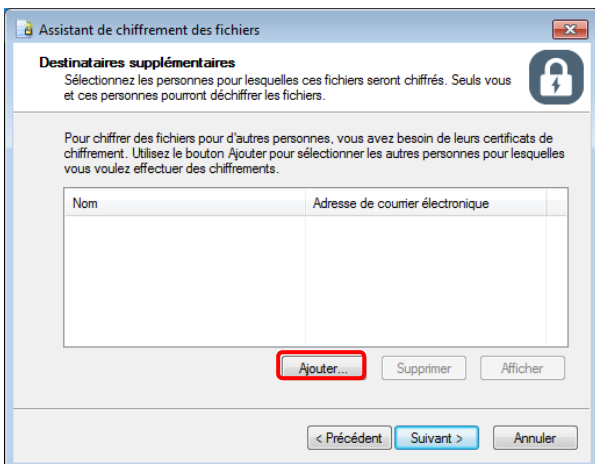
Assistant de chiffrement des fichiers

Destinataires supplémentaires
Sélectionnez les personnes pour lesquelles ces fichiers seront chiffrés. Seuls vous et ces personnes pourront déchiffrer les fichiers.

Pour chiffrer des fichiers pour d'autres personnes, vous avez besoin de leurs certificats de chiffrement. Utilisez le bouton Ajouter pour sélectionner les autres personnes pour lesquelles vous voulez effectuer des chiffrements.

| Nom | Adresse de courrier électronique |
|---|---|

Ajouter... Supprimer Afficher

< Précédent Suivant > Annuler